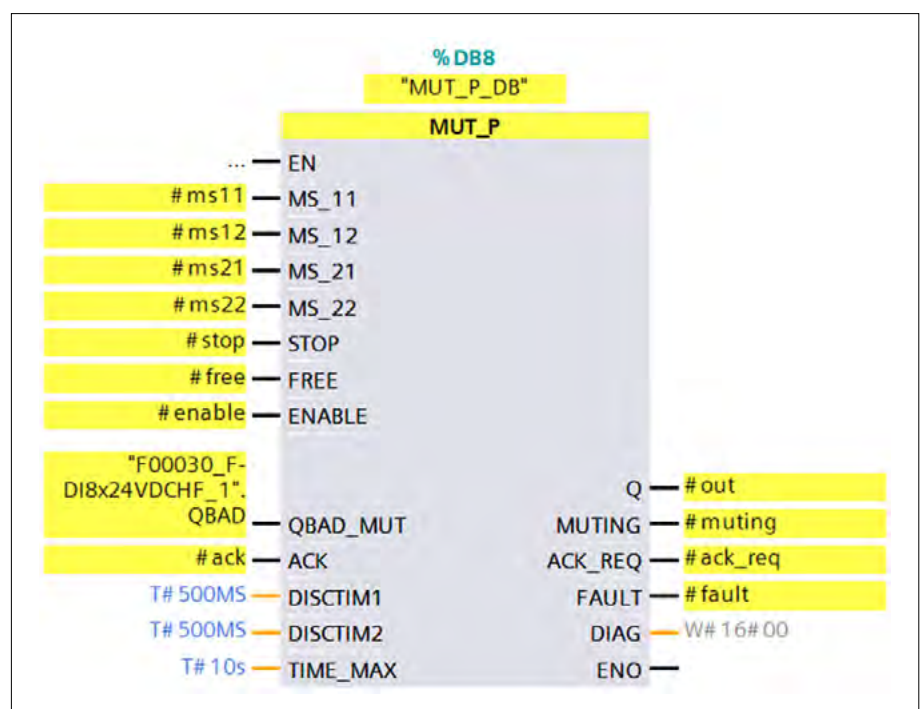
%DB8
"MUT_P_DB"
MUT_P

... EN
#ms11 MS_11
#ms12 MS_12
#ms21 MS_21
#ms22 MS_22
#stop STOP
#free FREE
#enable ENABLE
"F00030_F-DI8x24VDCHF_1".QBAD QBAD_MUT
#ack ACK
T#500MS DISCTIM1
T#500MS DISCTIM2
T#10s TIME_MAX

Q #out
MUTING #muting
ACK_REQ #ack_req
FAULT #fault
DIAG W#16#00
ENO